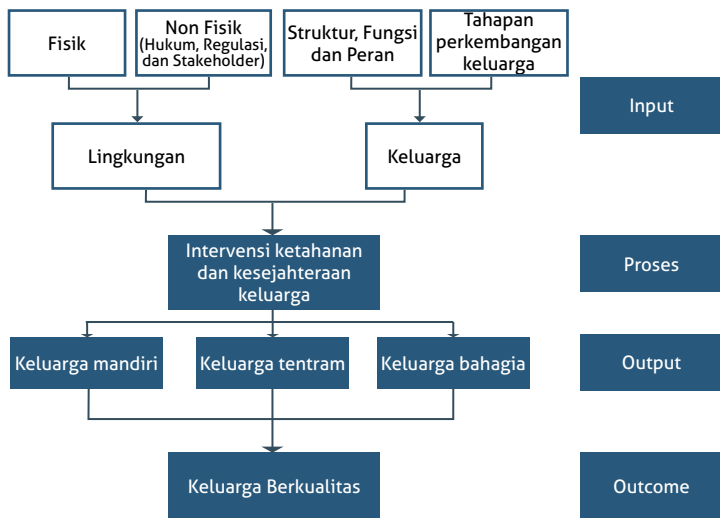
Fisik

Non Fisik
(Hukum, Regulasi, dan Stakeholder)

Struktur, Fungsi dan Peran

Tahapan perkembangan keluarga

Input

Lingkungan

Keluarga

Intervensi ketahanan dan kesejahteraan keluarga

Proses

Keluarga mandiri

Keluarga tentram

Keluarga bahagia

Output

Keluarga Berkualitas

Outcome